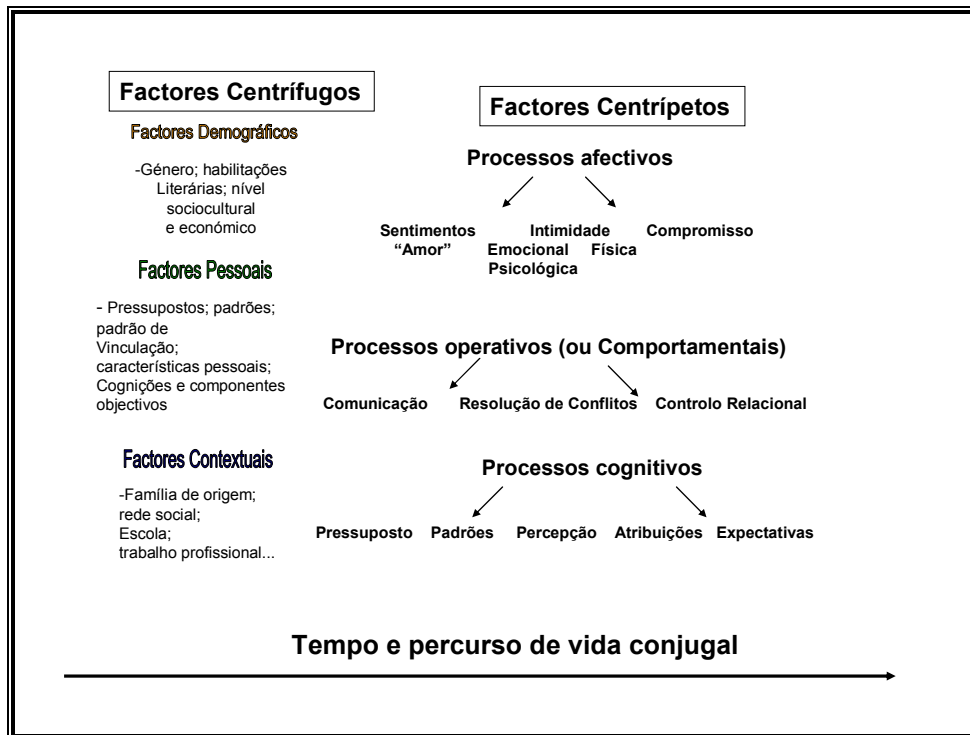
Factores Centrífugos

Factores Demográficos

-Género; habilitações Literárias; nível sociocultural e económico

Factores Pessoais

- Pressupostos; padrões; padrão de Vinculação; características pessoais; Cognições e componentes objectivos

Factores Contextuais

-Família de origem; rede social; Escola; trabalho profissional...

Factores Centrípetos

Processos afectivos

Sentimentos "Amor"   Intimidade Emocional Psicológica   Física   Compromisso

Processos operativos (ou Comportamentais)

Comunicação   Resolução de Conflitos   Controlo Relacional

Processos cognitivos

Pressuposto   Padrões   Percepção   Atribuições   Expectativas

Tempo e percurso de vida conjugal